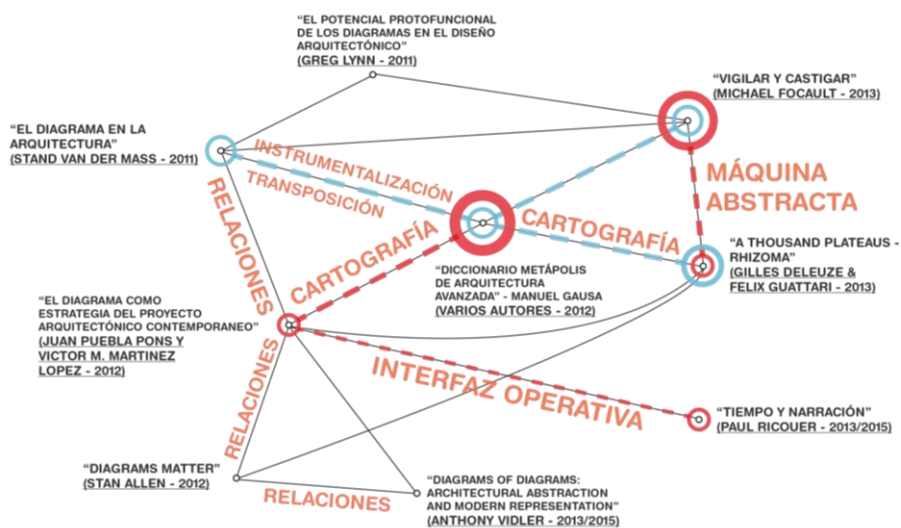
"EL POTENCIAL PROTOFUNCIONAL DE LOS DIAGRAMAS EN EL DISEÑO ARQUITECTÓNICO"
(GREG LYNN - 2011)

"VIGILAR Y CASTIGAR"
(MICHAEL FOCAULT - 2013)

"EL DIAGRAMA EN LA ARQUITECTURA"
(STAND VAN DER MASS - 2011)

INSTRUMENTALIZACIÓN

TRANSPOSICIÓN

MÁQUINA ABSTRACTA

RELACIONES

CARTOGRAFÍA

CARTOGRAFÍA

"A THOUSAND PLATEAUS - RHIZOMA"
(GILLES DELEUZE & FELIX GUATTARI - 2013)

"DICCIONARIO METÁPOLIS DE ARQUITECTURA AVANZADA" - MANUEL GAUSA
(VARIOS AUTORES - 2012)

"EL DIAGRAMA COMO ESTRATEGIA DEL PROYECTO ARQUITECTÓNICO CONTEMPORANEO"
(JUAN PUEBLA PONS Y VICTOR M. MARTINEZ LOPEZ - 2012)

RELACIONES

INTERFAZ OPERATIVA

"TIEMPO Y NARRACIÓN"
(PAUL RICOUER - 2013/2015)

"DIAGRAMS MATTER"
(STAN ALLEN - 2012)

RELACIONES

"DIAGRAMS OF DIAGRAMS: ARCHITECTURAL ABSTRACTION AND MODERN REPRESENTATION"
(ANTHONY VIDLER - 2013/2015)